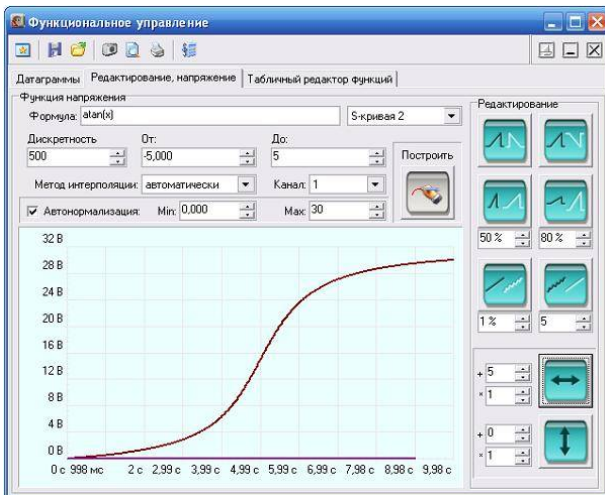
Функциональное управление

Датаграммы | Редактирование, напряжение | Табличный редактор функций

Функция напряжения
Формула: atan(x)
S-кривая 2
Дискретность
500
От:
-5,000
До:
5
Построить
Метод интерполяции: автоматически
Канал: 1
Автонормализация: Min: 0,000 Max: 30

Редактирование
50 %
80 %
1 %
5
+ 5
× 1
+ 0
× 1

32 В
28 В
24 В
20 В
16 В
12 В
8 В
4 В
0 В
0 с 998 мс 2 с 2,99 с 3,99 с 4,99 с 5,99 с 6,99 с 7,98 с 8,98 с 9,98 с